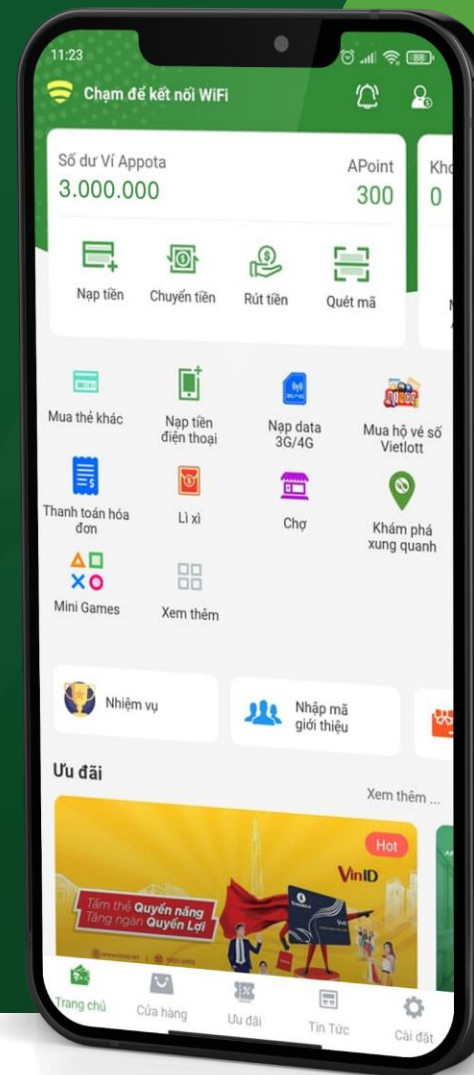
11:23

Chạm để kết nối WiFi

Số dư Ví Appota
3.000.000

APoint
300

Kho
0

Nạp tiền
Chuyển tiền
Rút tiền
Quét mã

Mua thẻ khác
Nạp tiền điện thoại
Nạp data 3G/4G
Mua hộ vé số Vietlott
Thanh toán hóa đơn
Lì xì
Chợ
Khám phá xung quanh
Mini Games
Xem thêm

Nhiệm vụ
Nhập mã giới thiệu

Ưu đãi
Xem thêm ...

Hot
VinID
Tấm thẻ Quyền năng
Tăng ngàn Quyền Lợi

Trang chủ
Cửa hàng
Ưu đãi
Tin Tức
Cài đặt